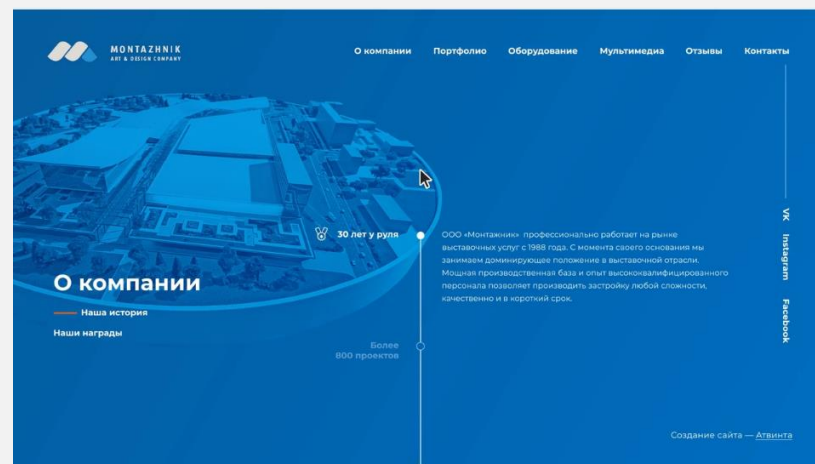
MONTAZHNIK
ART & DESIGN COMPANY

О компании Портфолио Оборудование Мультимедиа Отзывы Контакты

30 лет у руля

ООО «Монтажник» профессионально работает на рынке выставочных услуг с 1988 года. С момента своего основания мы занимаем доминирующее положение в выставочной отрасли. Мощная производственная база и опыт высококвалифицированного персонала позволяет производить застройку любой сложности, качественно и в короткий срок.

О компании

Наша история

Наши награды

Более 800 проектов

VK Instagram Facebook

Создание сайта — Атвинта